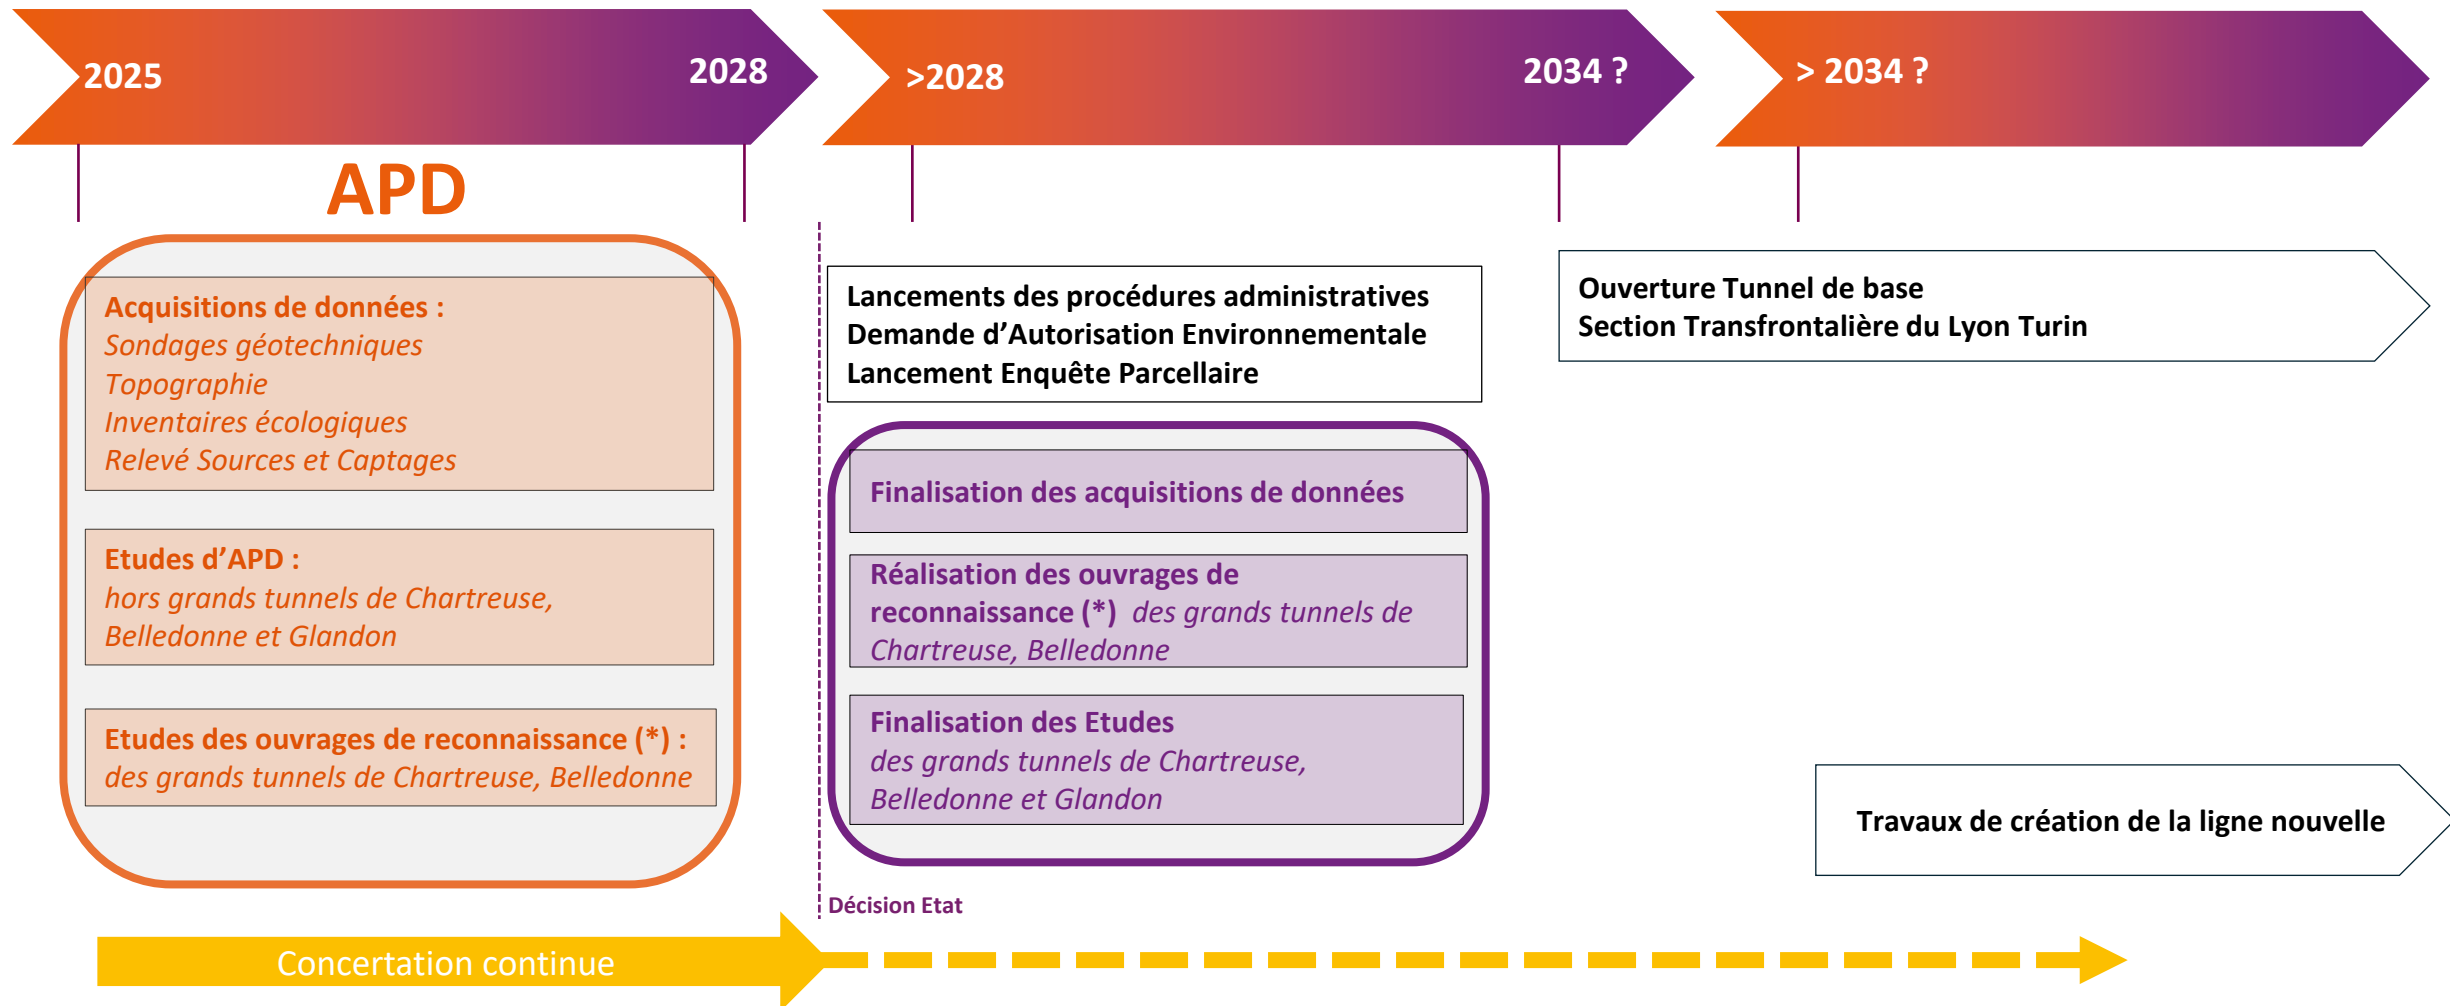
2025
2028
>2028
2034 ?
> 2034 ?

APD

Acquisitions de données :
Sondages géotechniques
Topographie
Inventaires écologiques
Relevé Sources et Captages

Etudes d'APD :
hors grands tunnels de Chartreuse, Belledonne et Glandon

Etudes des ouvrages de reconnaissance (*) :
des grands tunnels de Chartreuse, Belledonne

Lancements des procédures administratives
Demande d'Autorisation Environnementale
Lancement Enquête Parcellaire

Finalisation des acquisitions de données

Réalisation des ouvrages de reconnaissance (*) des grands tunnels de Chartreuse, Belledonne

Finalisation des Etudes
des grands tunnels de Chartreuse, Belledonne et Glandon

Ouverture Tunnel de base
Section Transfrontalière du Lyon Turin

Travaux de création de la ligne nouvelle

Décision Etat

Concertation continue